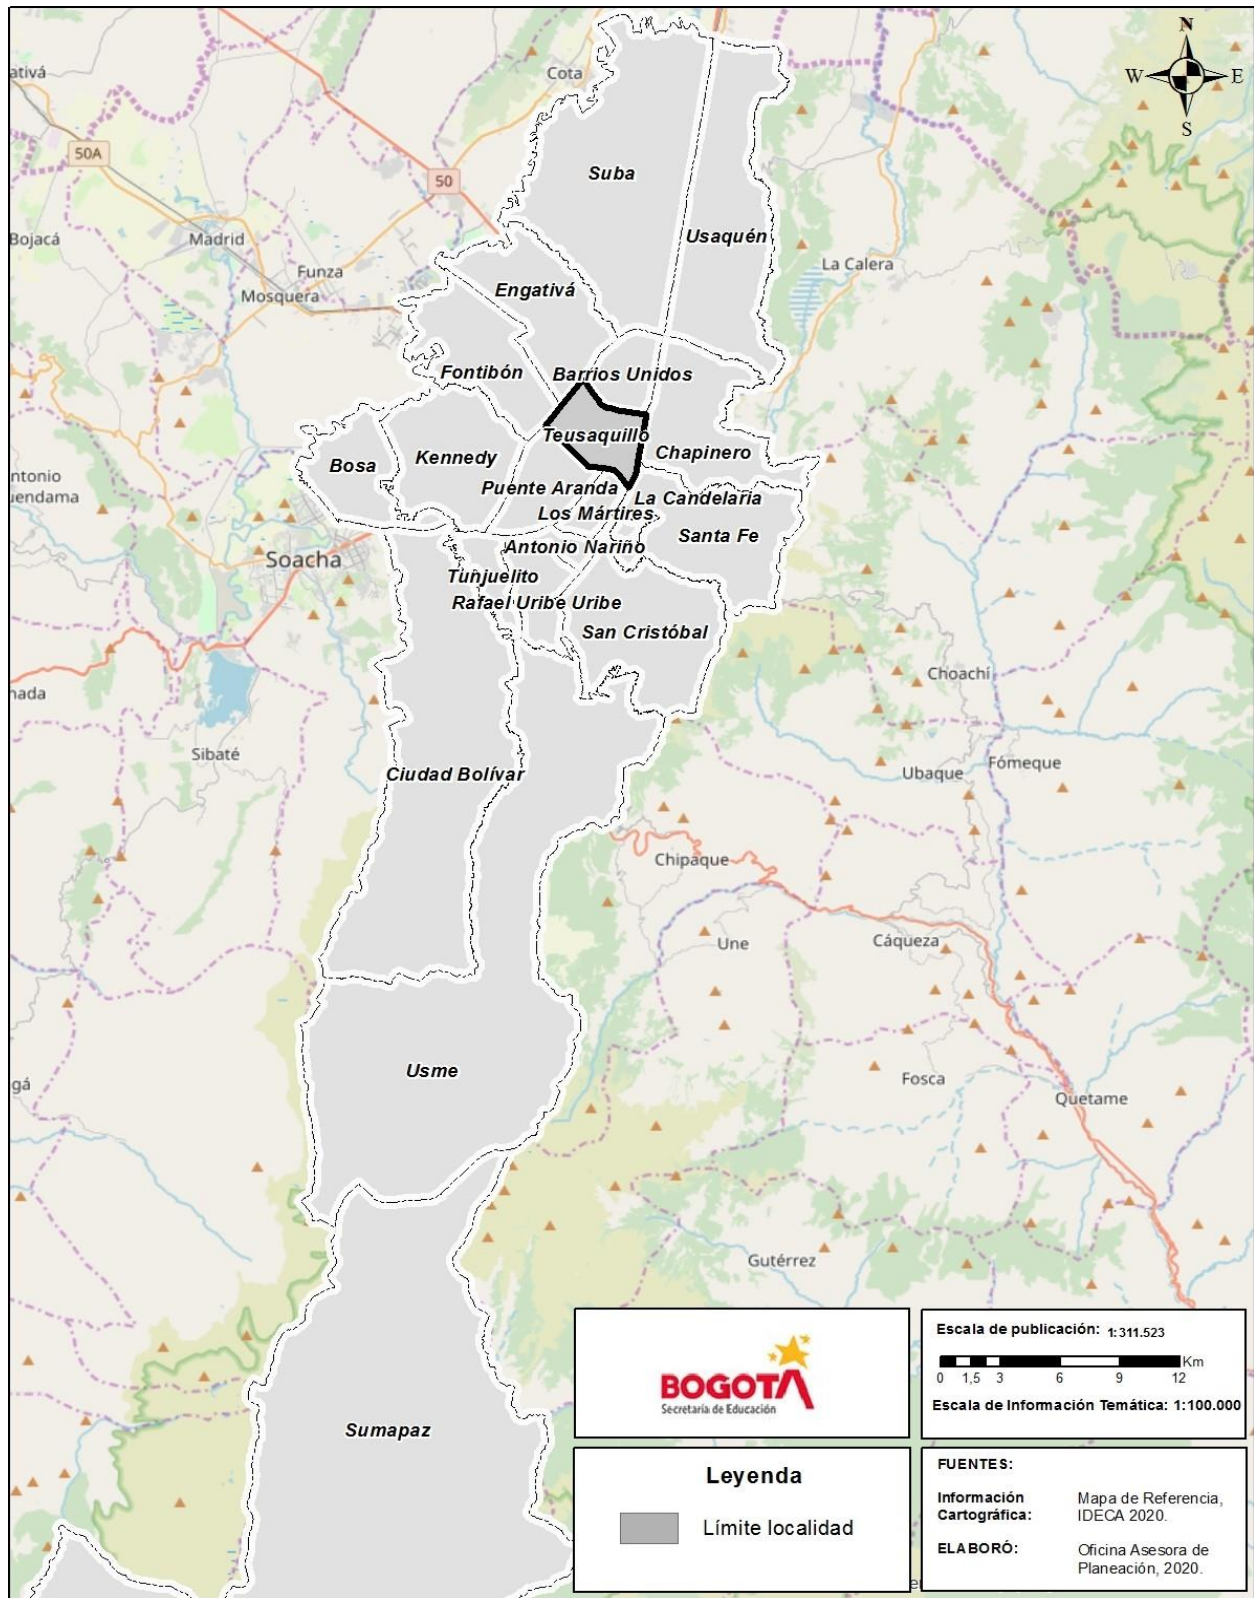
N
W
E
S

atívá
Cota
50A
50
Bojacá
Madrid
Funza
Mosquera
La Calera
Suba
Usaquén
Engativá
Fontibón
Barrios Unidos
Teusaquillo
Chapinero
Bosa
Kennedy
Puente Aranda
La Candelaria
Los Mártires
Santa Fe
Antonio Nariño
Tunjuelito
Rafael Uribe Uribe
San Cristóbal
ntonio
uendama
Soacha
hada
Sibaté
Choachí
Ciudad Bolívar
Ubaque
Fómeque
Chipaque
Une
Cáqueza
gá
Usme
Fosca
Quetame
Gutiérrez
Sumapaz

BOGOTA
Secretaría de Educación

Escala de publicación: 1:311.523
0 1,5 3 6 9 12 Km
Escala de Información Temática: 1:100.000

Leyenda
Límite localidad

FUENTES:
Información Cartográfica: Mapa de Referencia, IDECA 2020.
ELABORÓ: Oficina Asesora de Planeación, 2020.